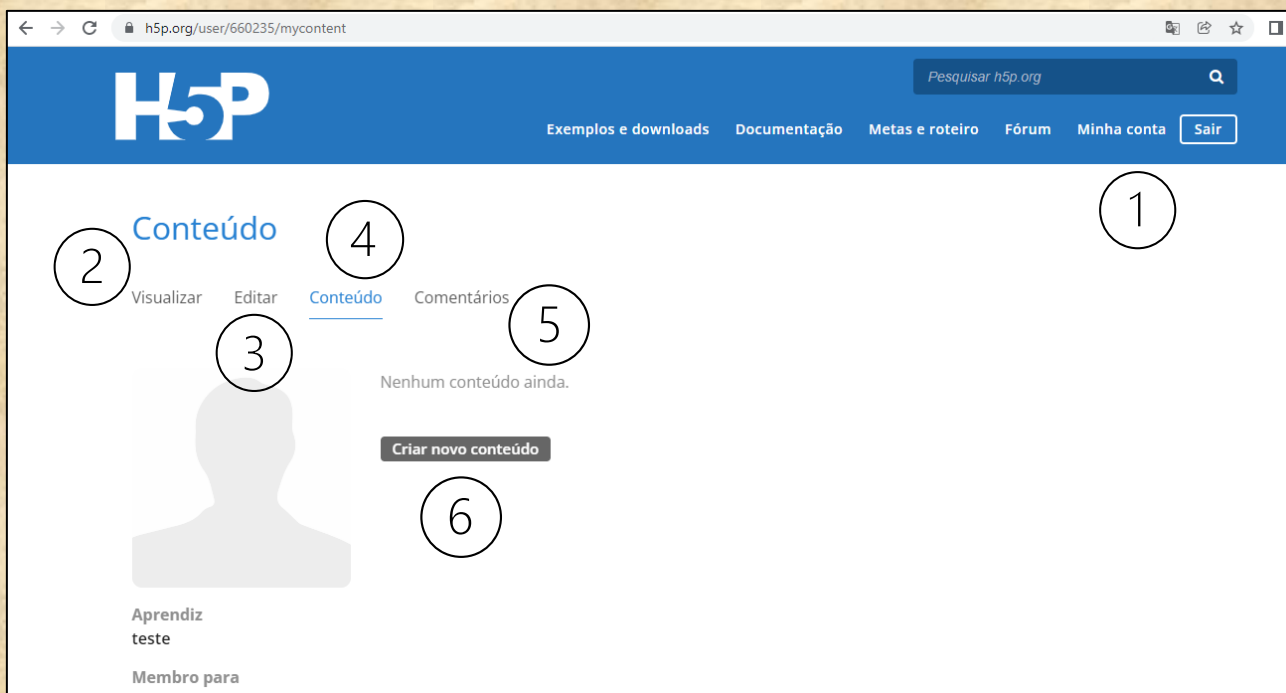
h5p.org/user/660235/mycontent

H5P

Pesquisar h5p.org

Exemplos e downloads Documentação Metas e roteiro Fórum Minha conta Sair

1

Conteúdo

2

4

Visualizar Editar Conteúdo Comentários

5

3

Nenhum conteúdo ainda.

Criar novo conteúdo

6

Aprendiz
teste

Membro para